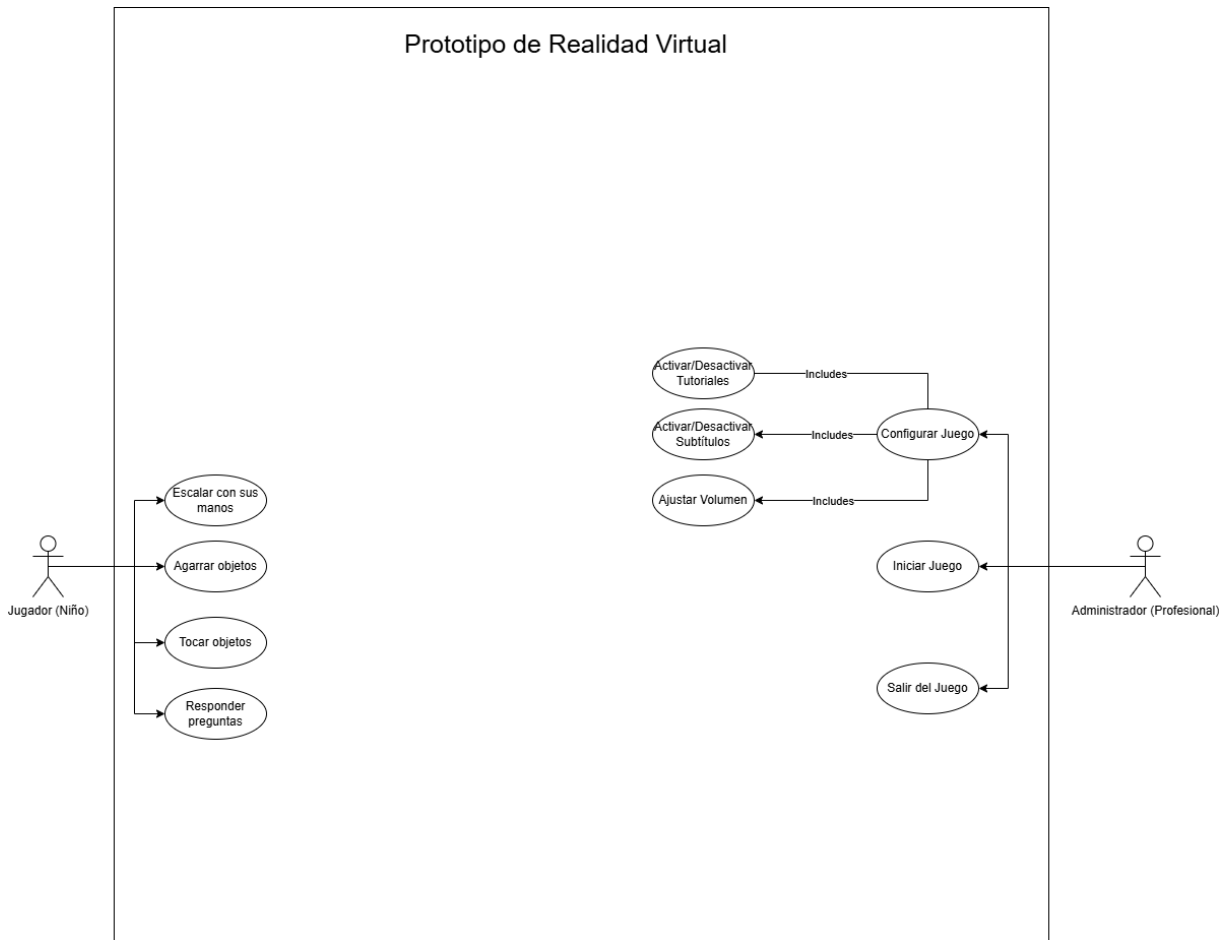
Prototipo de Realidad Virtual

Activar/Desactivar Tutoriales

Includes

Activar/Desactivar Subtítulos

Includes

Configurar Juego

Ajustar Volumen

Includes

Escalar con sus manos

Agarrar objetos

Jugador (Niño)

Tocar objetos

Responder preguntas

Iniciar Juego

Administrador (Profesional)

Salir del Juego